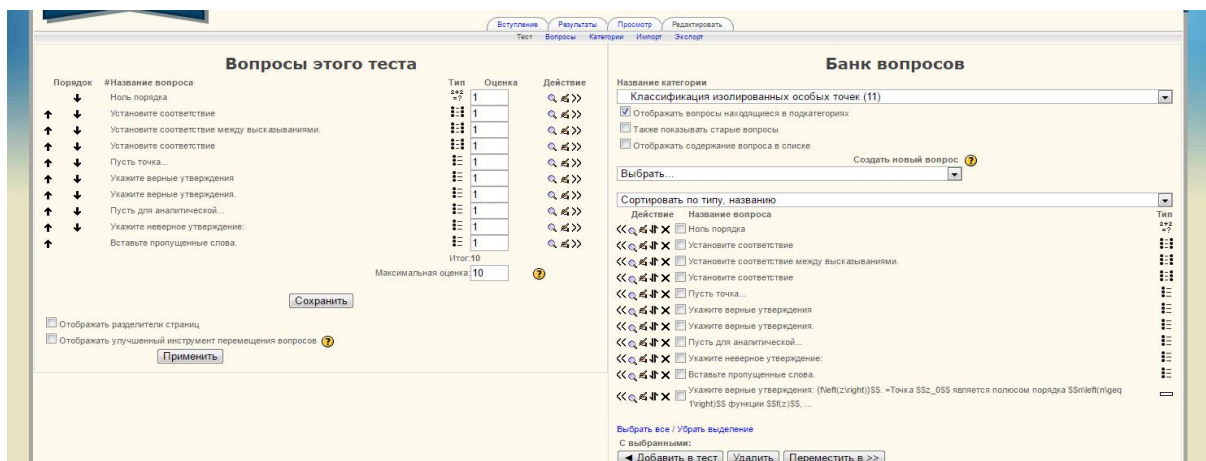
Вступление Результаты Просмотр Редактировать
Тест Вопросы Категории Импорт Экспорт

Вопросы этого теста

| Порядок | #Название вопроса | Тип | Оценка | Действие |
|---|---|---|---|---|
| ↓ | Ноль порядка | | 1 | |
| ↑ ↓ | Установите соответствие | | 1 | |
| ↑ ↓ | Установите соответствие между высказываниями. | | 1 | |
| ↑ ↓ | Установите соответствие | | 1 | |
| ↑ ↓ | Пусть точка... | | 1 | |
| ↑ ↓ | Укажите верные утверждения | | 1 | |
| ↑ ↓ | Укажите верные утверждения. | | 1 | |
| ↑ ↓ | Пусть для аналитической... | | 1 | |
| ↑ ↓ | Укажите неверное утверждение: | | 1 | |
| ↑ | Вставьте пропущенные слова. | | 1 | |

Итог:10
Максимальная оценка: 10

Сохранить

Отображать разделители страниц
Отображать улучшенный инструмент перемещения вопросов
Применить

Банк вопросов

Название категории
Классификация изолированных особых точек (11)
Отображать вопросы находящиеся в подкатегориях
Также показывать старые вопросы
Отображать содержание вопроса в списке
Создать новый вопрос
Выбрать...
Сортировать по типу, названию

Действие Название вопроса Тип
Ноль порядка
Установите соответствие
Установите соответствие между высказываниями.
Установите соответствие
Пусть точка...
Укажите верные утверждения
Укажите верные утверждения.
Пусть для аналитической...
Укажите неверное утверждение:
Вставьте пропущенные слова.
Укажите верные утверждения: {f\left(z\right)}$$, =Точка $$z_0$$ является полюсом порядка $$n\left(n\geq 1\right)$$ функции $$f(z)$$, ...

Выбрать все / Убрать выделение
С выбранными:
◄ Добавить в тест Удалить Переместить в >>